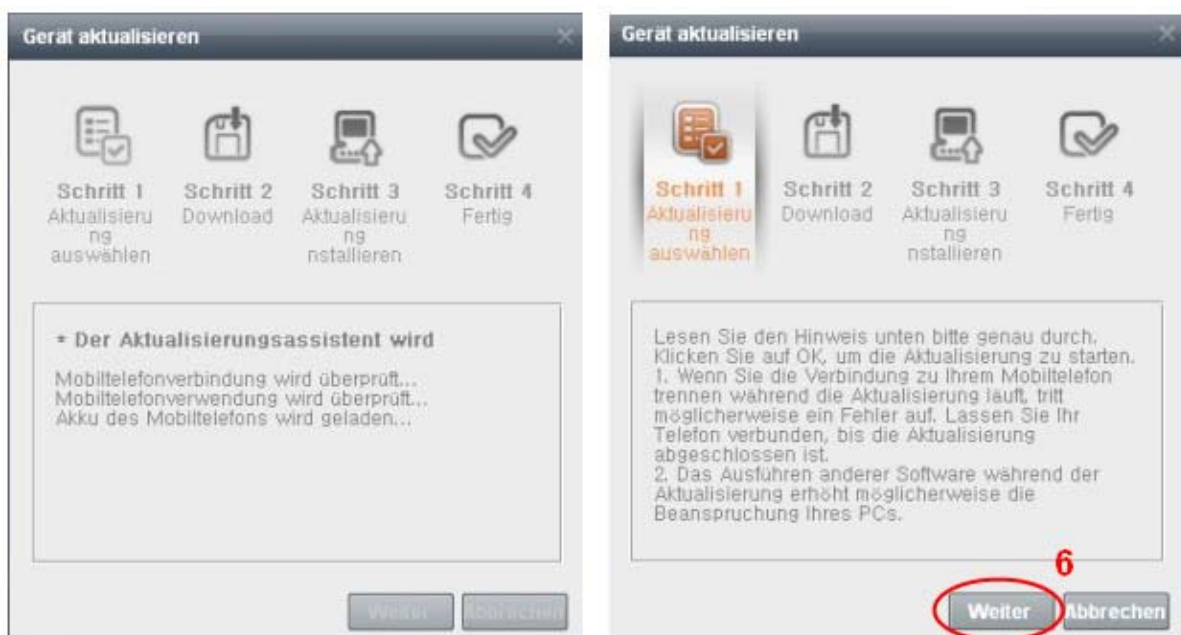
Gerät aktualisieren

Schritt 1
Aktualisierung auswählen

Schritt 2
Download

Schritt 3
Aktualisierung nstallieren

Schritt 4
Fertig

* Der Aktualisierungsassistent wird

Mobiltelefonverbindung wird überprüft...
Mobiltelefonverwendung wird überprüft...
Akku des Mobiltelefons wird geladen...

Weiter Abbrechen

Gerät aktualisieren

Schritt 1
Aktualisierung auswählen

Schritt 2
Download

Schritt 3
Aktualisierung nstallieren

Schritt 4
Fertig

Lesen Sie den Hinweis unten bitte genau durch.
Klicken Sie auf OK, um die Aktualisierung zu starten.
1. Wenn Sie die Verbindung zu Ihrem Mobiltelefon trennen während die Aktualisierung läuft, tritt möglicherweise ein Fehler auf. Lassen Sie Ihr Telefon verbunden, bis die Aktualisierung abgeschlossen ist.
2. Das Ausführen anderer Software während der Aktualisierung erhöht möglicherweise die Beanspruchung Ihres PCs.

6

Weiter Abbrechen